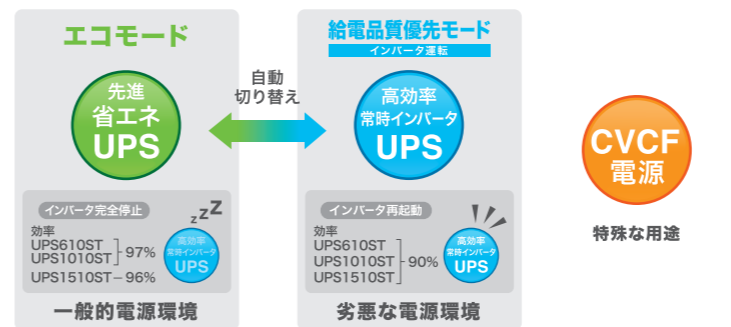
エコモード

先進
省エネ
UPS

インバータ完全停止

zzZ

効率
UPS610ST
UPS1010ST
97%
UPS1510ST－96%

高効率
常時インバータ
UPS

一般的電源環境

自動
切り替え

給電品質優先モード
インバータ運転

高効率
常時インバータ
UPS

インバータ再起動

効率
UPS610ST
UPS1010ST
UPS1510ST
90%

高効率
常時インバータ
UPS

劣悪な電源環境

CVCF
電源

特殊な用途